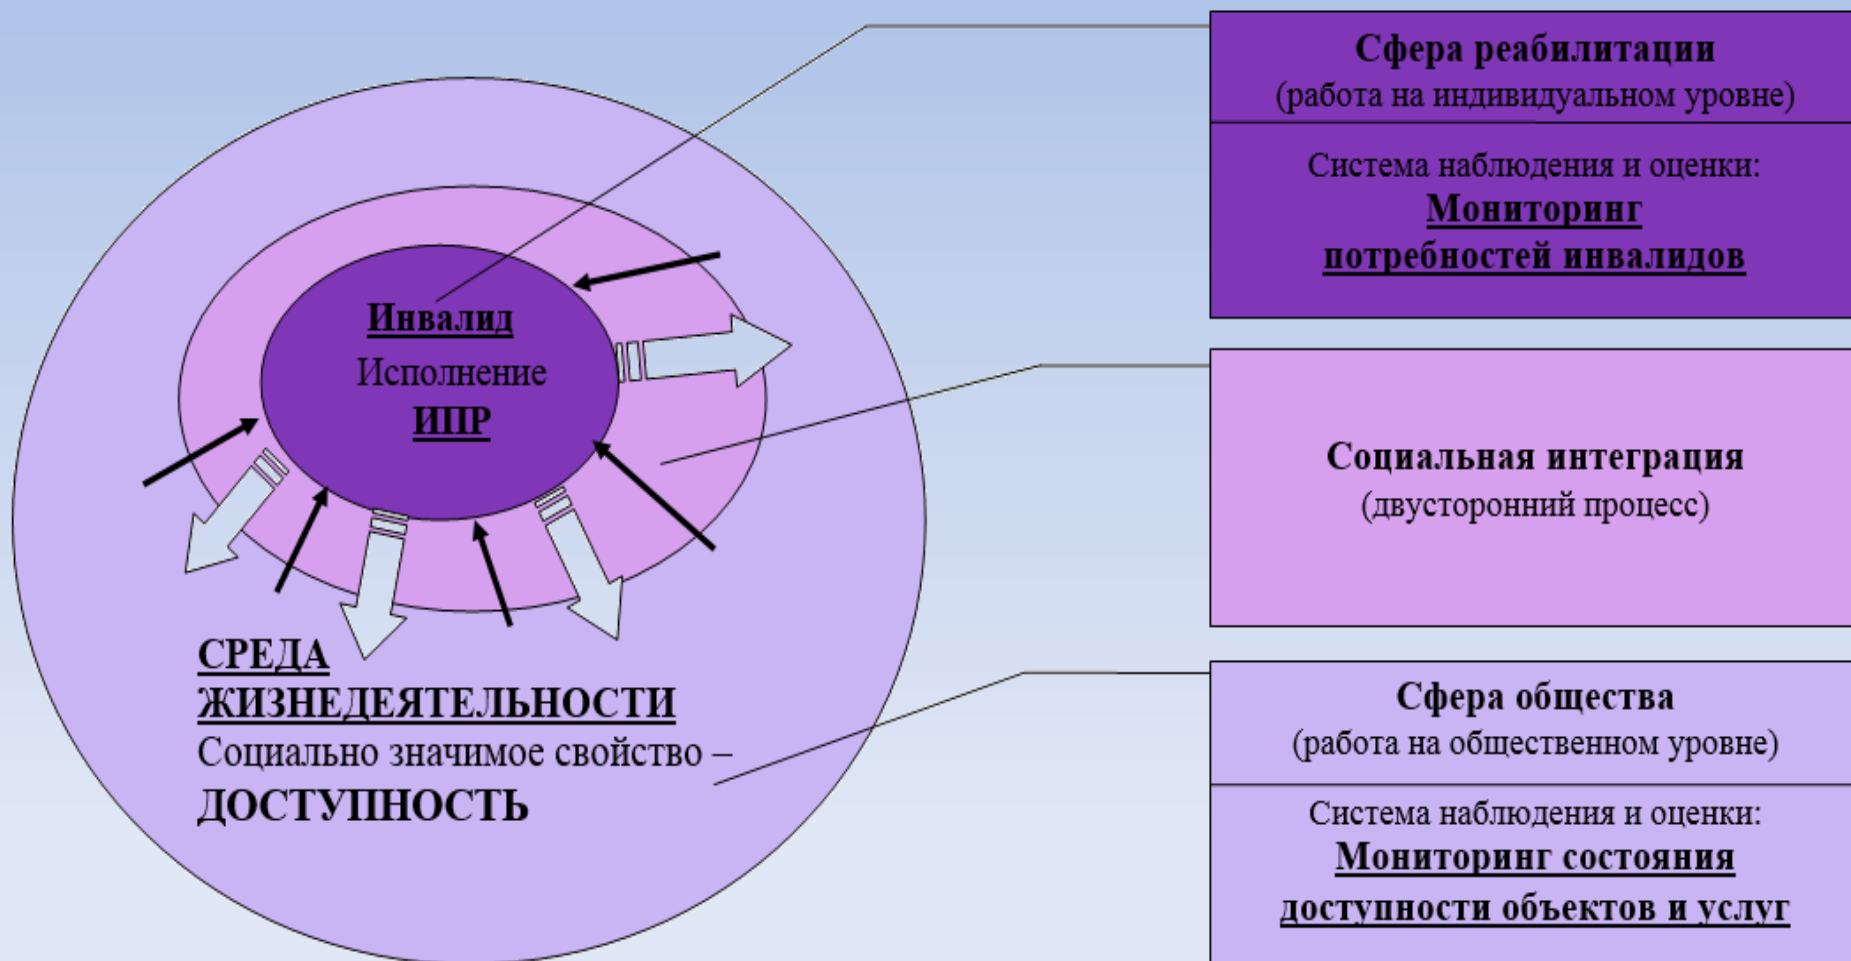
Инвалид
Исполнение
ИПР

СРЕДА ЖИЗНЕДЕЯТЕЛЬНОСТИ
Социально значимое свойство –
ДОСТУПНОСТЬ

Сфера реабилитации
(работа на индивидуальном уровне)

Система наблюдения и оценки:
Мониторинг потребностей инвалидов

Социальная интеграция
(двусторонний процесс)

Сфера общества
(работа на общественном уровне)

Система наблюдения и оценки:
Мониторинг состояния доступности объектов и услуг